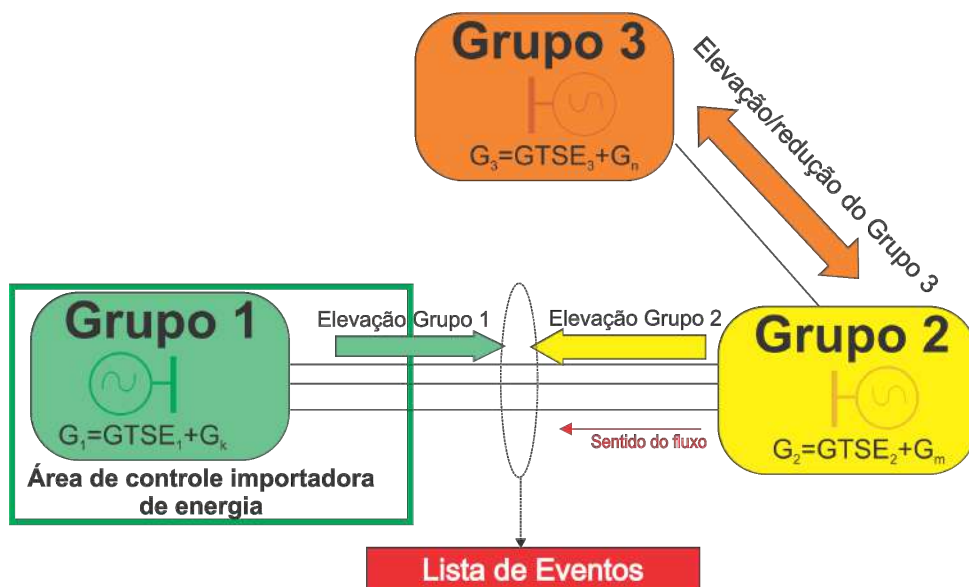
Grupo 3

$G_3$=GTSE$_3$+$G_n$

Elevação/redução do Grupo 3

Grupo 1

$G_1$=GTSE$_1$+$G_k$

Área de controle importadora de energia

Elevação Grupo 1

Elevação Grupo 2

Grupo 2

$G_2$=GTSE$_2$+$G_m$

Sentido do fluxo

Lista de Eventos